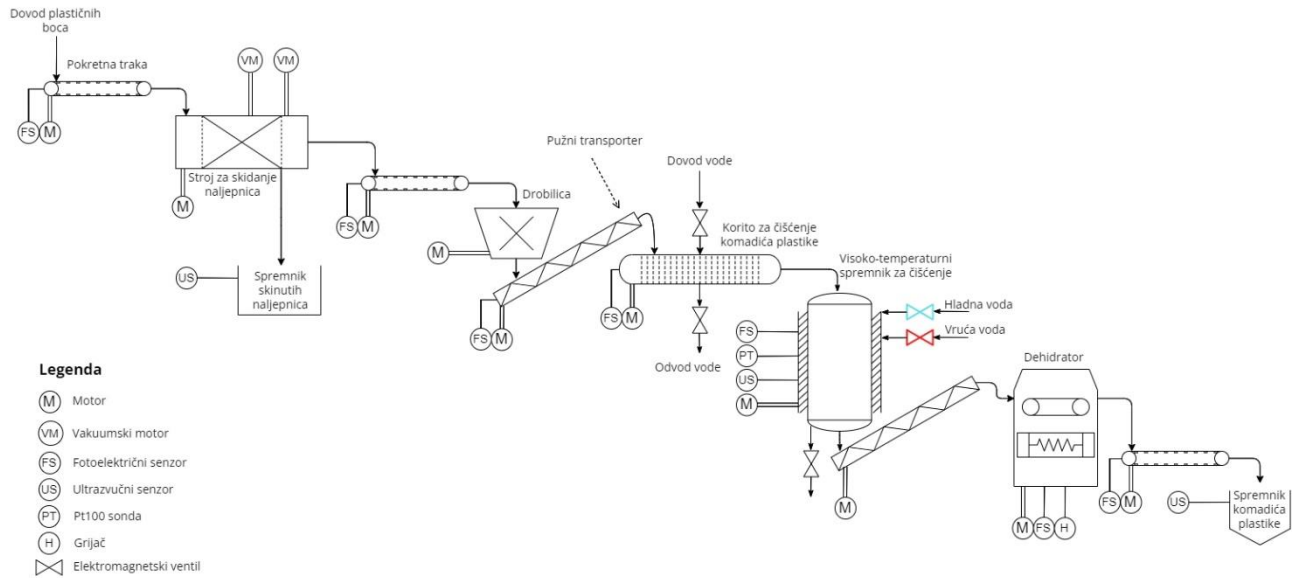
Dovod plastičnih boca

Pokretna traka

FS M

VM VM

Stroj za skidanje naljepnica

M

US

Spremnik skinutih naljepnica

FS M

Drobilica

M

Pužni transporter

FS M

Dovod vode

Korito za čišćenje komadića plastike

FS M

Odvod vode

Visoko-temperaturni spremnik za čišćenje

Hladna voda

Vruća voda

FS

PT

US

M

M

Dehidrator

M FS H

FS M

US

Spremnik komadića plastike

Legenda

M Motor

VM Vakuumski motor

FS Fotoelektrični senzor

US Ultrazvučni senzor

PT Pt100 sonda

H Grijač

Elektromagnetski ventil